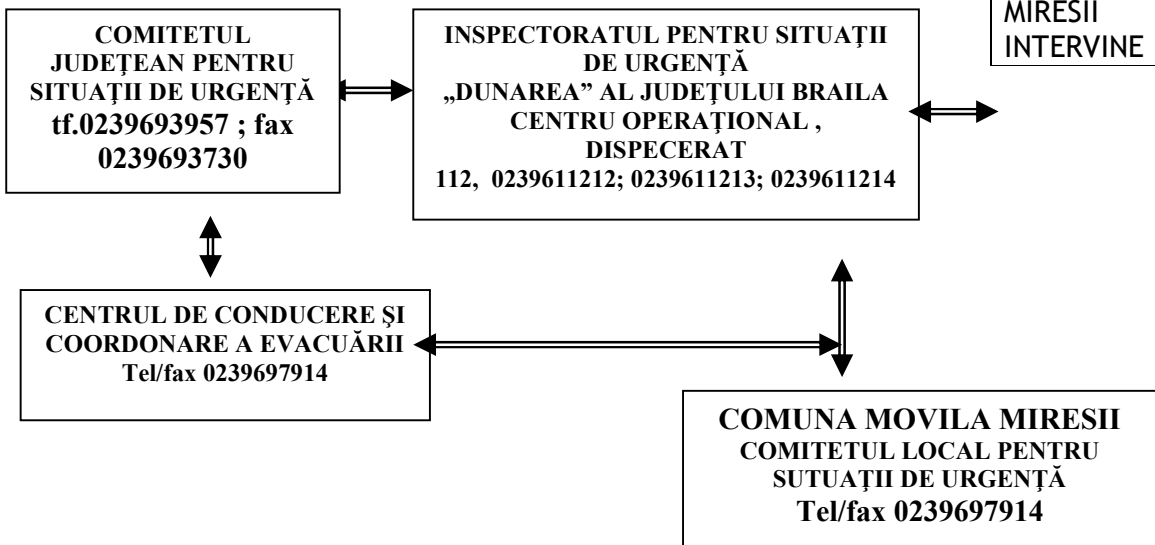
MIRESII
INTERVINE

COMITETUL JUDEȚEAN PENTRU SITUAȚII DE URGENȚĂ
tf.0239693957 ; fax 0239693730

INSPECTORATUL PENTRU SITUAȚII DE URGENȚĂ
„DUNAREA" AL JUDEȚULUI BRAILA
CENTRU OPERAȚIONAL , DISPECERAT
112, 0239611212; 0239611213; 0239611214

CENTRUL DE CONDUCERE ȘI COORDONARE A EVACUĂRII
Tel/fax 0239697914

COMUNA MOVILA MIRESII
COMITETUL LOCAL PENTRU SUTUAȚII DE URGENȚĂ
Tel/fax 0239697914